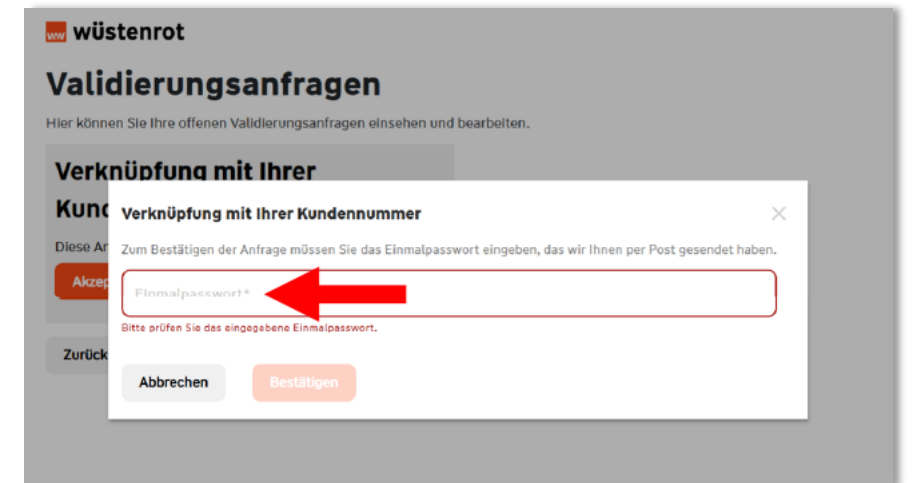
ww wüstenrot

Validierungsanfragen

Hier können Sie Ihre offenen Validierungsanfragen einsehen und bearbeiten.

Verknüpfung mit Ihrer Kund

Diese An

Akzep

Zurück

Verknüpfung mit Ihrer Kundennummer

×

Zum Bestätigen der Anfrage müssen Sie das Einmalpasswort eingeben, das wir Ihnen per Post gesendet haben.

Einmalpasswort*

Bitte prüfen Sie das eingegebene Einmalpasswort.

Abbrechen

Bestätigen